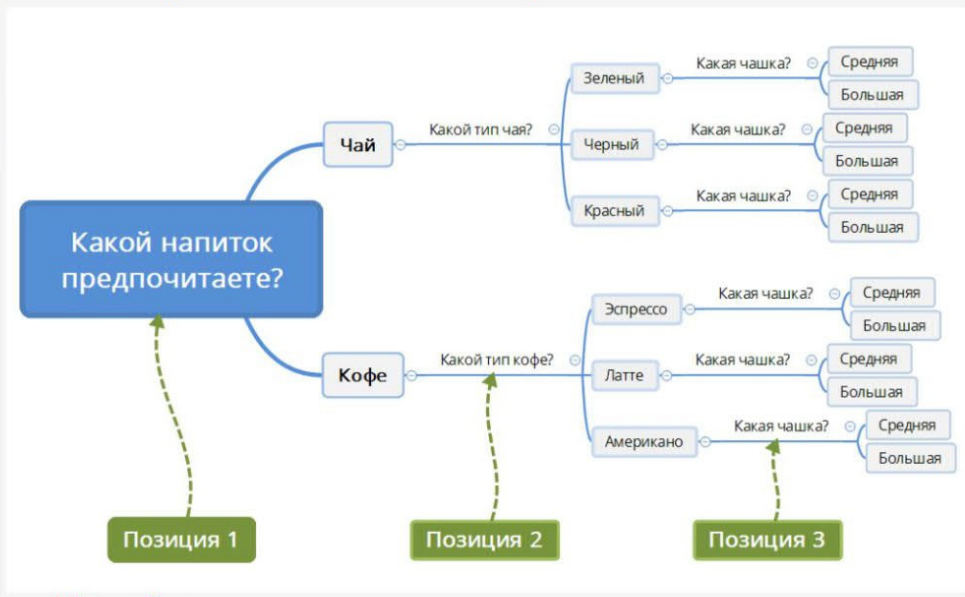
Какой напиток предпочитаете?

Чай

Какой тип чая?

Зеленый

Какая чашка?

Средняя

Большая

Черный

Какая чашка?

Средняя

Большая

Красный

Какая чашка?

Средняя

Большая

Кофе

Какой тип кофе?

Эспрессо

Какая чашка?

Средняя

Большая

Латте

Какая чашка?

Средняя

Большая

Американо

Какая чашка?

Средняя

Большая

Позиция 1

Позиция 2

Позиция 3